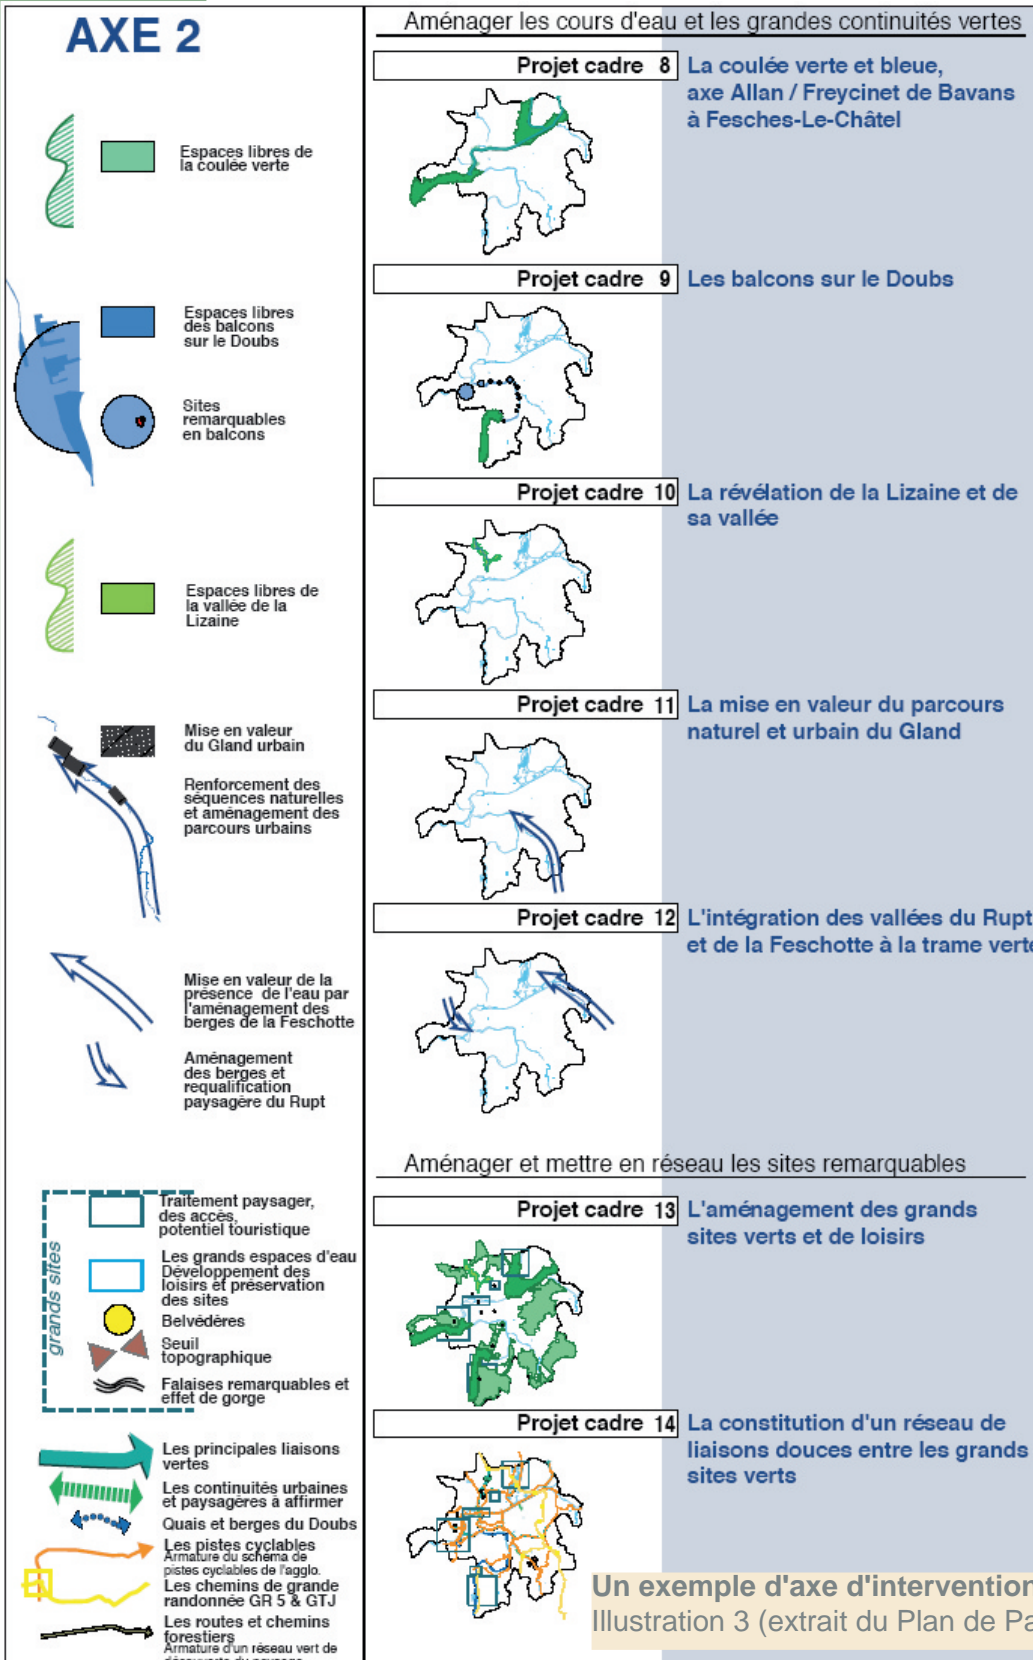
AXE 2

Espaces libres de la coulée verte

Espaces libres des balcons sur le Doubs

Sites remarquables en balcons

Espaces libres de la vallée de la Lizaine

Mise en valeur du Gland urbain

Renforcement des séquences naturelles et aménagement des parcours urbains

Mise en valeur de la présence de l'eau par l'aménagement des berges de la Feschotte

Aménagement des berges et requalification paysagère du Rupt

grands sites

Traitement paysager, des accès, potentiel touristique

Les grands espaces d'eau Développement des loisirs et préservation des sites

Belvédères

Seuil topographique

Falaises remarquables et effet de gorge

Les principales liaisons vertes

Les continuités urbaines et paysagères à affirmer

Quais et berges du Doubs

Les pistes cyclables
Armature du schéma de pistes cyclables de l'agglo.

Les chemins de grande randonnée GR 5 & GTJ

Les routes et chemins forestiers
Armature d'un réseau vert de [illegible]

Aménager les cours d'eau et les grandes continuités vertes

Projet cadre 8 La coulée verte et bleue, axe Allan / Freycinet de Bavans à Fesches-Le-Châtel

Projet cadre 9 Les balcons sur le Doubs

Projet cadre 10 La révélation de la Lizaine et de sa vallée

Projet cadre 11 La mise en valeur du parcours naturel et urbain du Gland

Projet cadre 12 L'intégration des vallées du Rupt et de la Feschotte à la trame verte

Aménager et mettre en réseau les sites remarquables

Projet cadre 13 L'aménagement des grands sites verts et de loisirs

Projet cadre 14 La constitution d'un réseau de liaisons douces entre les grands sites verts

Un exemple d'axe d'intervention
Illustration 3 (extrait du Plan de Pa